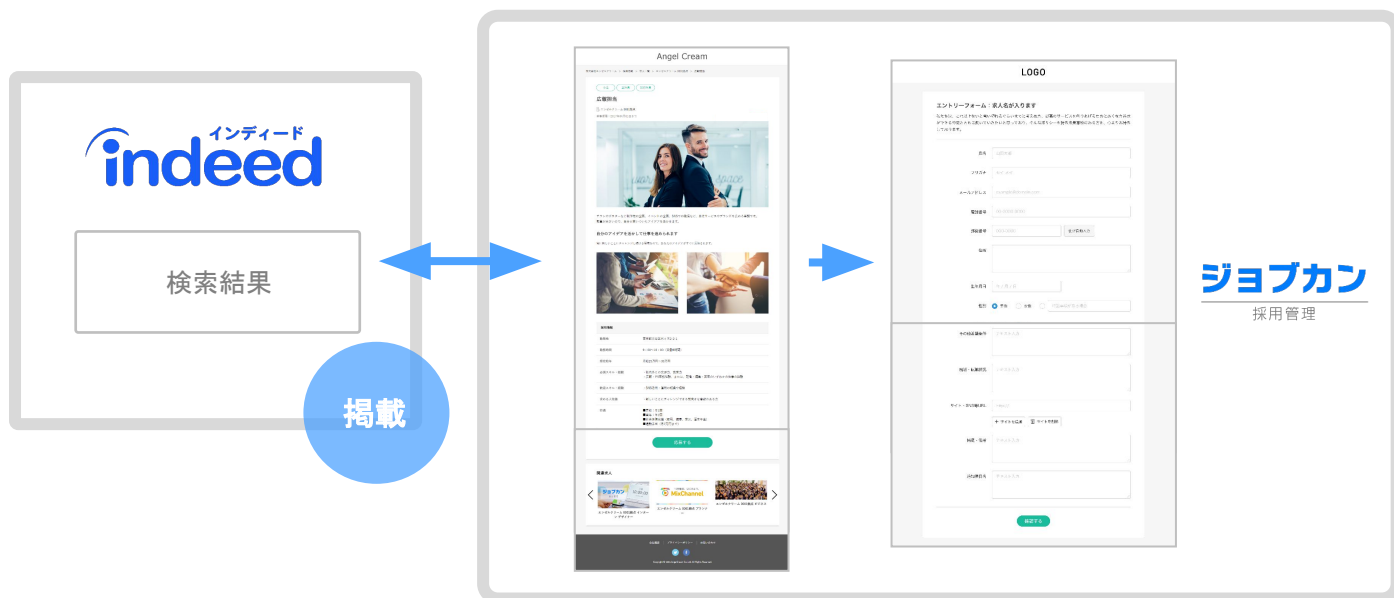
インディード
indeed

検索結果

掲載

Angel Cream

広報担当

自分のアイデアを活かして仕事を進められます

応募する

関連求人

MixChannel

LOGO

エントリーフォーム：求人名が入ります

氏名

フリガナ

メールアドレス

電話番号

郵便番号

住所

生年月日

性別

確認する

ジョブカン
採用管理